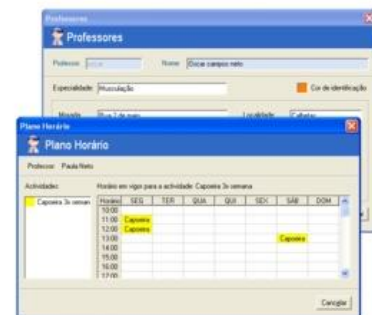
Professores
Professores
Professor: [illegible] Nome: Oscar campos neto
Especialidade: Musculação
Cor de identificação
Morada: Rua 1 de maio Localidade: Cabanas
Plano Horário
Plano Horário
Professor: Paula Neto
Actividades:
Capoeira 3x seman
Horário em vigor para a actividade: Capoeira 3x semana

| Horário | SEG | TER | QUA | QUI | SEX | SÁB | DOM |
|---|---|---|---|---|---|---|---|
| 10:00 | | | | | | | |
| 11:00 | Capoeira | | | | | | |
| 12:00 | Capoeira | | | | | | |
| 13:00 | | | | | | Capoeira | |
| 14:00 | | | | | | | |
| 15:00 | | | | | | | |
| 16:00 | | | | | | | |
| 17:00 | | | | | | | |

Cancelar